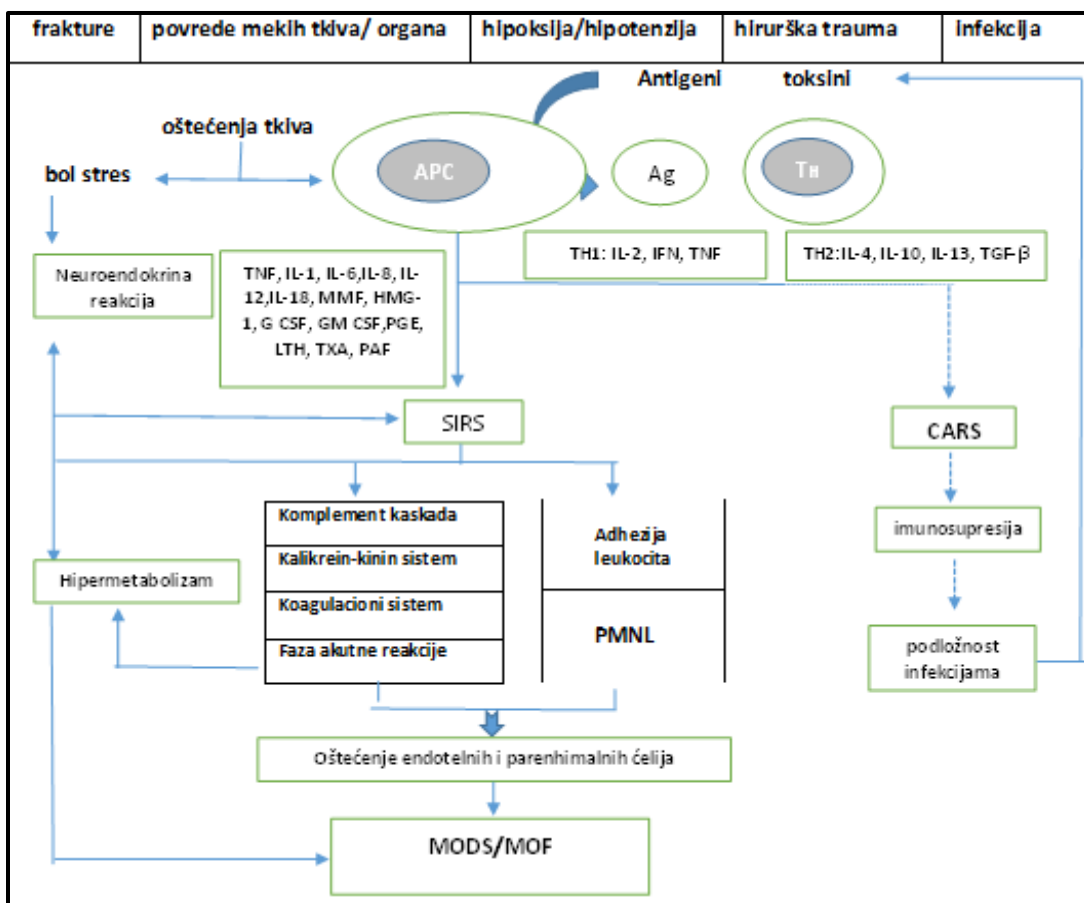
| frakture | povrede mekih tkiva/ organa | hipoksija/hipotenzija | hirurška trauma | infekcija |
|---|---|---|---|---|

Antigeni toksini

oštećenja tkiva

bol stres

APC

Ag

TH

TH1: IL-2, IFN, TNF

TH2:IL-4, IL-10, IL-13, TGF-β

Neuroendokrina reakcija

TNF, IL-1, IL-6,IL-8, IL-12,IL-18, MMF, HMG-1, G CSF, GM CSF,PGE, LTH, TXA, PAF

SIRS

CARS

Komplement kaskada

Kalikrein-kinin sistem

Koagulacioni sistem

Faza akutne reakcije

Adhezija leukocita

PMNL

imunosupresija

Hipermetabolizam

podložnost infekcijama

Oštećenje endotelnih i parenhimalnih ćelija

MODS/MOF